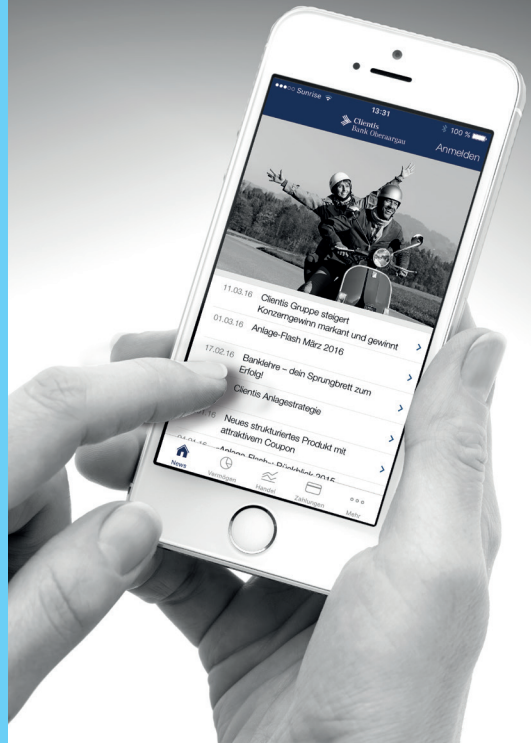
●●●○○ Sunrise
13:31
100 %
Clientis Bank Oberaargau
Anmelden

11.03.16 Clientis Gruppe steigert Konzerngewinn markant und gewinnt

01.03.16 Anlage-Flash März 2016

17.02.16 Banklehre – dein Sprungbrett zum Erfolg!

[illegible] Clientis Anlagestrategie

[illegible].16 Neues strukturiertes Produkt mit attraktivem Coupon

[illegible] Anlage-Flash: Rückblick 2015

News
Vermögen
Handel
Zahlungen
Mehr